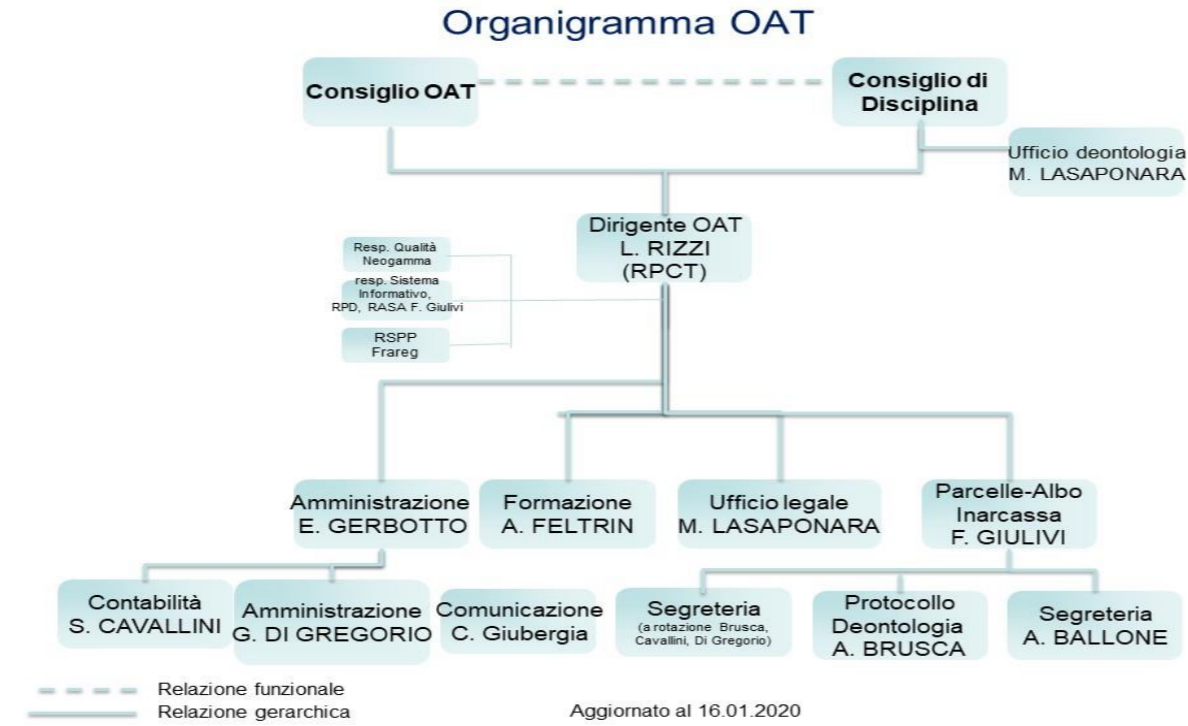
Organigramma OAT

Consiglio OAT

Consiglio di Disciplina

Ufficio deontologia
M. LASAPONARA

Dirigente OAT
L. RIZZI
(RPCT)

Resp. Qualità
Neogamma

resp. Sistema Informativo, RPD, RASA F. Giulivi

RSPP
Frareg

Amministrazione
E. GERBOTTO

Formazione
A. FELTRIN

Ufficio legale
M. LASAPONARA

Parcelle-Albo
Inarcassa
F. GIULIVI

Contabilità
S. CAVALLINI

Amministrazione
G. DI GREGORIO

Comunicazione
C. Giubergia

Segreteria
(a rotazione Brusca, Cavallini, Di Gregorio)

Protocollo
Deontologia
A. BRUSCA

Segreteria
A. BALLONE

Relazione funzionale
Relazione gerarchica

Aggiornato al 16.01.2020